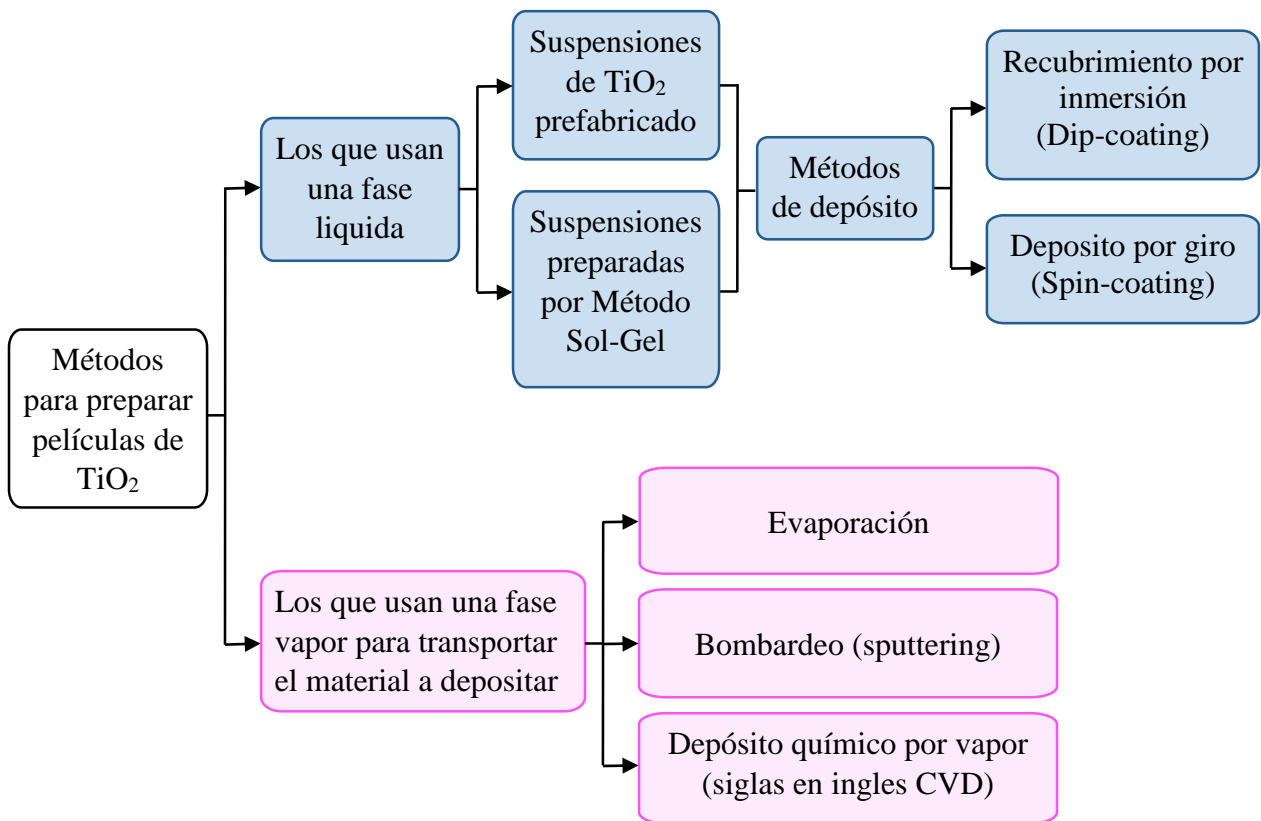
Métodos para preparar películas de $TiO_2$

Los que usan una fase liquida

Suspensiones de $TiO_2$ prefabricado

Suspensiones preparadas por Método Sol-Gel

Métodos de depósito

Recubrimiento por inmersión (Dip-coating)

Deposito por giro (Spin-coating)

Los que usan una fase vapor para transportar el material a depositar

Evaporación

Bombardeo (sputtering)

Depósito químico por vapor (siglas en ingles CVD)